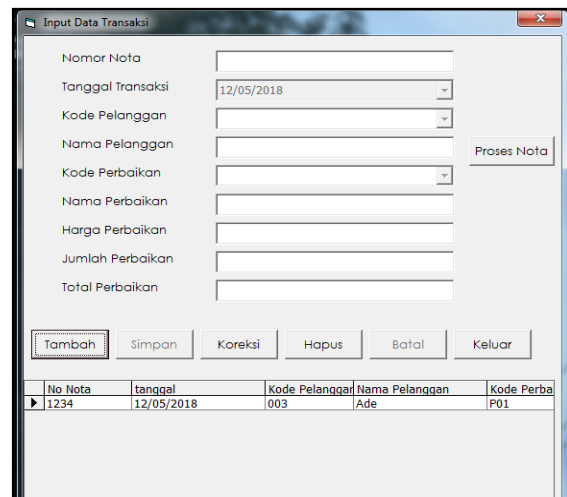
Input Data Transaksi

Nomor Nota

Tanggal Transaksi 12/05/2018

Kode Pelanggan

Nama Pelanggan

Proses Nota

Kode Perbaikan

Nama Perbaikan

Harga Perbaikan

Jumlah Perbaikan

Total Perbaikan

Tambah Simpan Koreksi Hapus Batal Keluar

| No Nota | tanggal | Kode Pelanggar | Nama Pelanggan | Kode Perba |
|---|---|---|---|---|
| 1234 | 12/05/2018 | 003 | Ade | P01 |